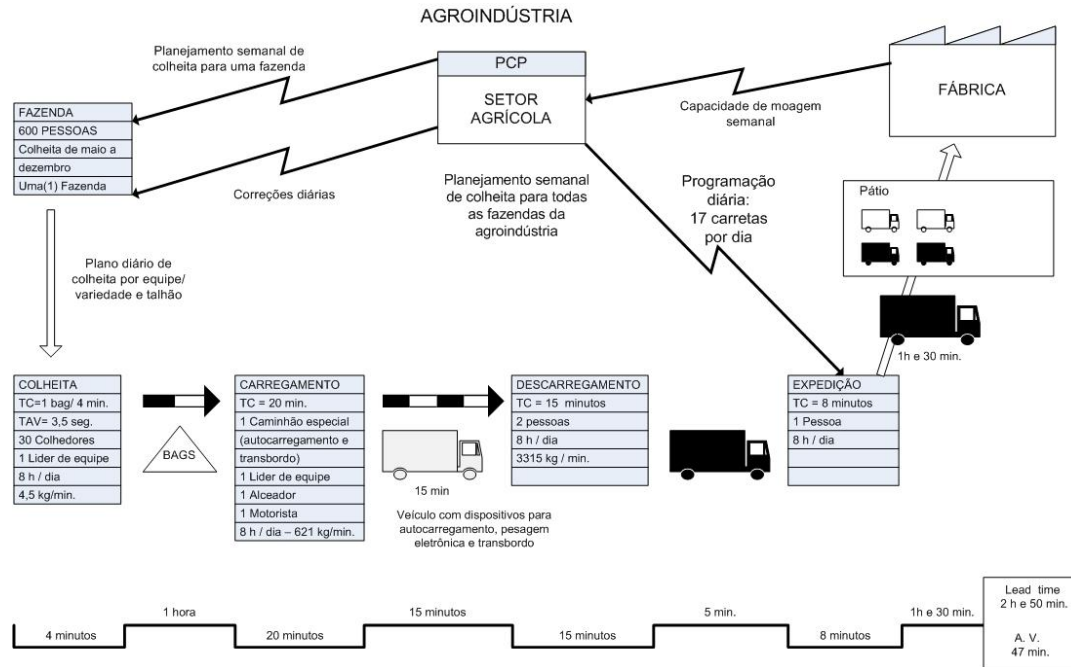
AGROINDÚSTRIA

Planejamento semanal de colheita para uma fazenda

PCP

SETOR AGRÍCOLA

FÁBRICA

Capacidade de moagem semanal

| FAZENDA |
|---|
| 600 PESSOAS |
| Colheita de maio a dezembro |
| Uma(1) Fazenda |

Correções diárias

Planejamento semanal de colheita para todas as fazendas da agroindústria

Programação diária: 17 carretas por dia

Pátio

Plano diário de colheita por equipe/ variedade e talhão

1h e 30 min.

| COLHEITA |
|---|
| TC=1 bag/ 4 min. |
| TAV= 3,5 seg. |
| 30 Colhedores |
| 1 Lider de equipe |
| 8 h / dia |
| 4,5 kg/min. |

BAGS

| CARREGAMENTO |
|---|
| TC = 20 min. |
| 1 Caminhão especial |
| (autocarregamento e transbordo) |
| 1 Lider de equipe |
| 1 Alceador |
| 1 Motorista |
| 8 h / dia – 621 kg/min. |

15 min

Veículo com dispositivos para autocarregamento, pesagem eletrônica e transbordo

| DESCARREGAMENTO |
|---|
| TC = 15 minutos |
| 2 pessoas |
| 8 h / dia |
| 3315 kg / min. |

| EXPEDIÇÃO |
|---|
| TC = 8 minutos |
| 1 Pessoa |
| 8 h / dia |

1 hora
15 minutos
5 min.
1h e 30 min.
4 minutos
20 minutos
15 minutos
8 minutos

Lead time 2 h e 50 min.

A. V. 47 min.